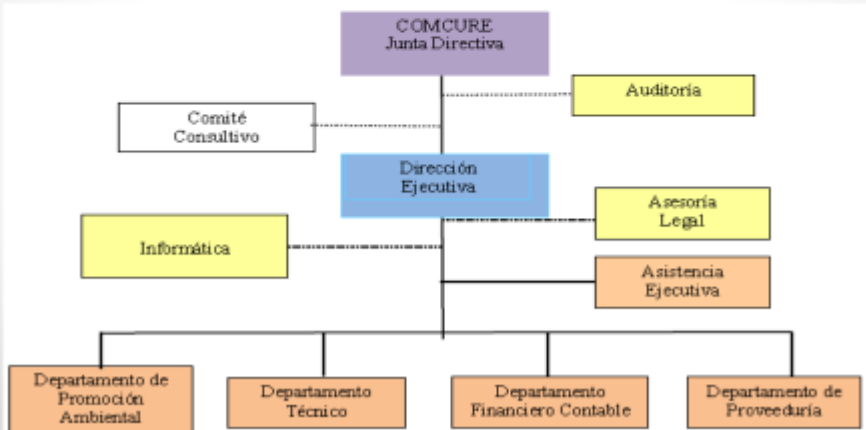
COMCURE
Junta Directiva

Auditoría

Comité
Consultivo

Dirección
Ejecutiva

Asesoría
Legal

Informática

Asistencia
Ejecutiva

Departamento de
Promoción
Ambiental

Departamento
Técnico

Departamento
Financiero Contable

Departamento de
Proveeduría